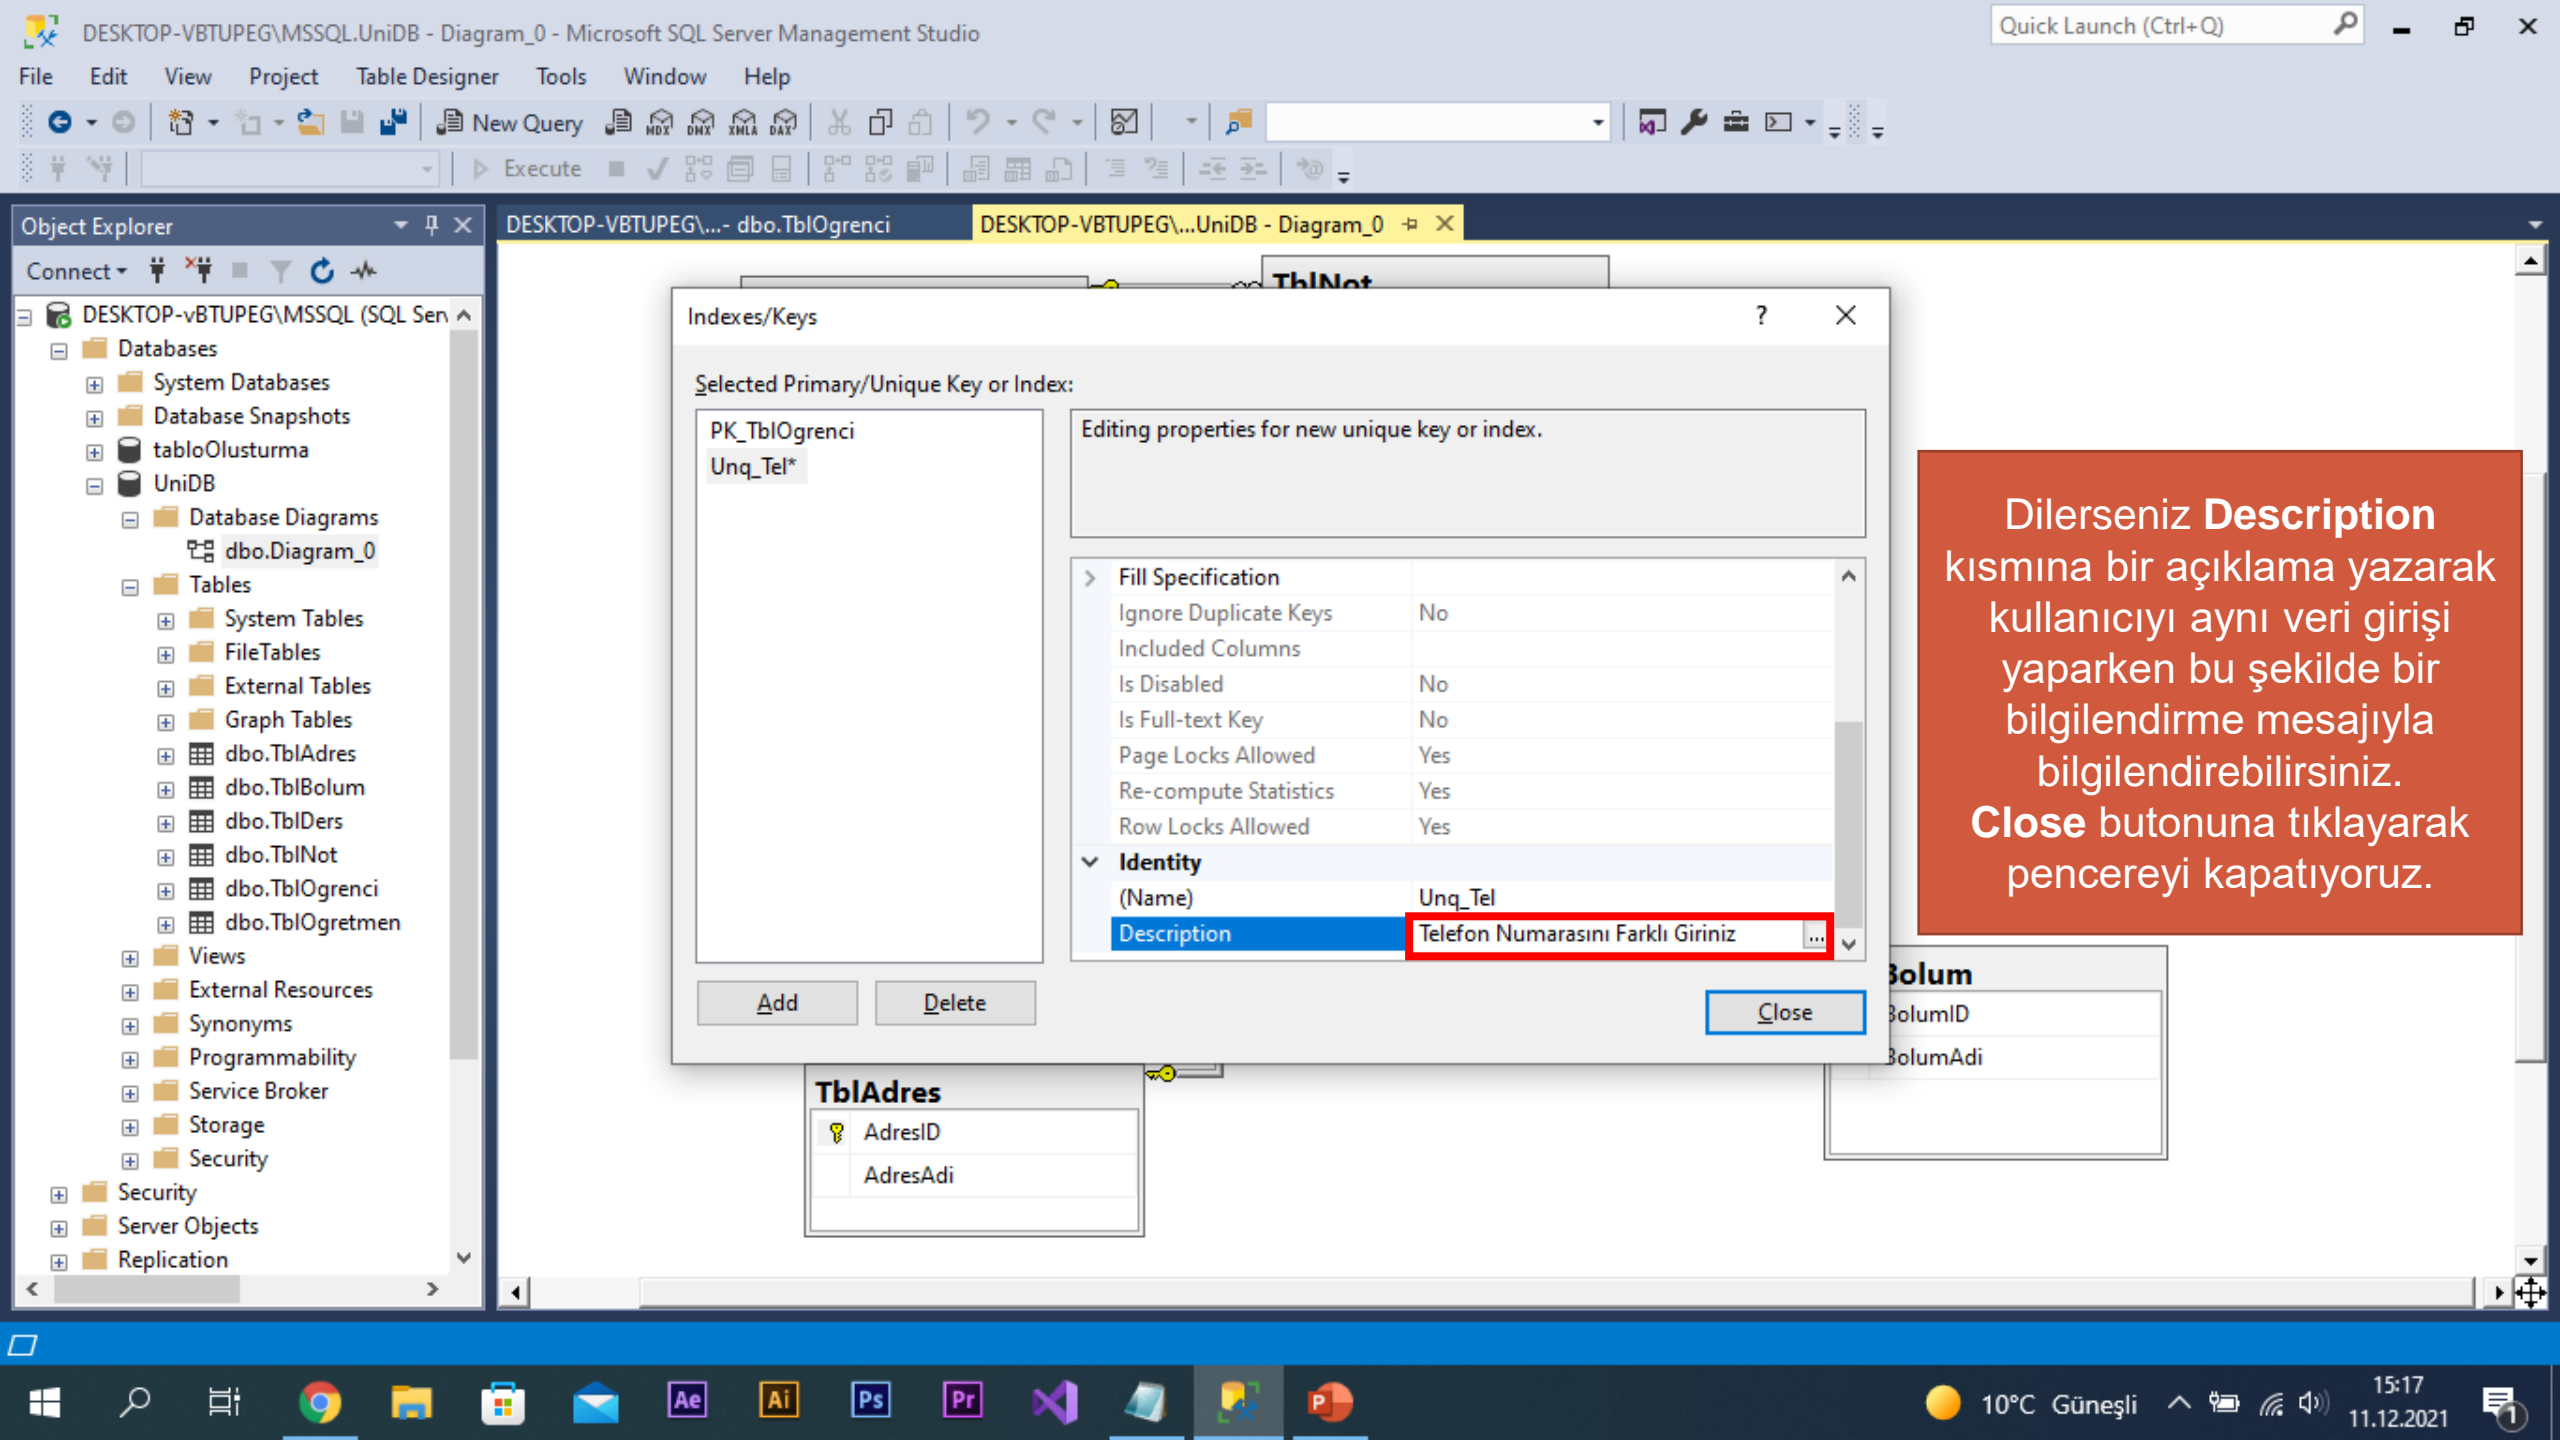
DESKTOP-VBTUPEG\MSSQL.UniDB - Diagram_0 - Microsoft SQL Server Management Studio

Quick Launch (Ctrl+Q)

File Edit View Project Table Designer Tools Window Help

New Query

Execute

Object Explorer

Connect

DESKTOP-vBTUPEG\MSSQL (SQL Serv
Databases
System Databases
Database Snapshots
tabloOlusturma
UniDB
Database Diagrams
dbo.Diagram_0
Tables
System Tables
FileTables
External Tables
Graph Tables
dbo.TblAdres
dbo.TblBolum
dbo.TblDers
dbo.TblNot
dbo.TblOgrenci
dbo.TblOgretmen
Views
External Resources
Synonyms
Programmability
Service Broker
Storage
Security
Security
Server Objects
Replication

DESKTOP-VBTUPEG\...- dbo.TblOgrenci

DESKTOP-VBTUPEG\...UniDB - Diagram_0

TblNot

Indexes/Keys

?

Selected Primary/Unique Key or Index:

PK_TblOgrenci
Unq_Tel*

Editing properties for new unique key or index.

| Fill Specification | |
|---|---|
| Ignore Duplicate Keys | No |
| Included Columns | |
| Is Disabled | No |
| Is Full-text Key | No |
| Page Locks Allowed | Yes |
| Re-compute Statistics | Yes |
| Row Locks Allowed | Yes |
| Identity | |
| (Name) | Unq_Tel |
| Description | Telefon Numarasını Farklı Giriniz |

Add Delete Close

Dilerseniz Description kısmına bir açıklama yazarak kullanıcıyı aynı veri girişi yaparken bu şekilde bir bilgilendirme mesajıyla bilgilendirebilirsiniz. Close butonuna tıklayarak pencereyi kapatıyoruz.

Bolum
BolumID
BolumAdi

TblAdres
AdresID
AdresAdi

10°C Güneşli
15:17
11.12.2021